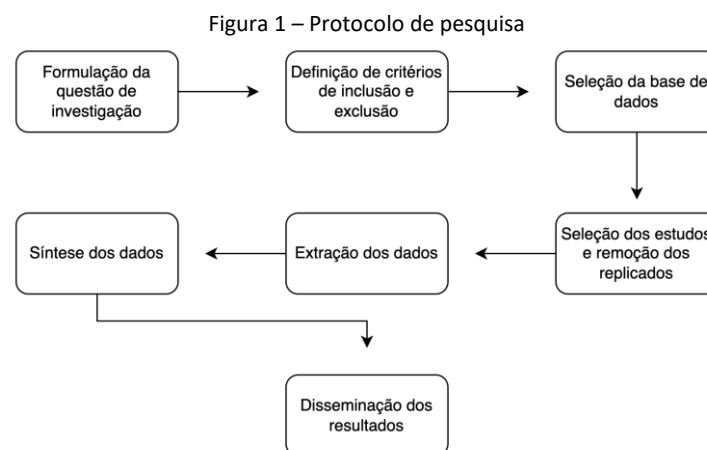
Figura 1 – Protocolo de pesquisa

Formulação da questão de investigação

Definição de critérios de inclusão e exclusão

Seleção da base de dados

Seleção dos estudos e remoção dos replicados

Extração dos dados

Síntese dos dados

Disseminação dos resultados